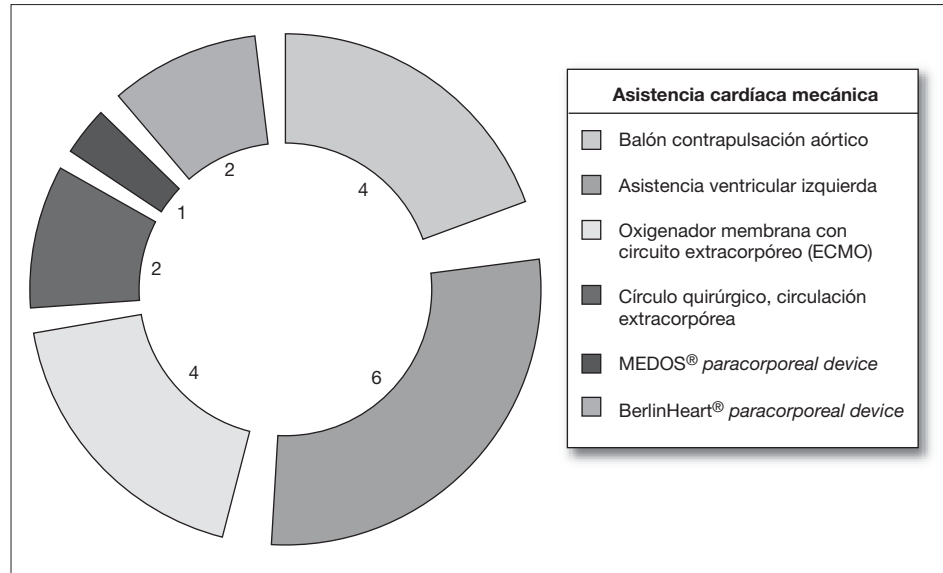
2

4

1

2

4

6

Asistencia cardíaca mecánica

Balón contrapulsación aórtico

Asistencia ventricular izquierda

Oxigenador membrana con circuito extracorpóreo (ECMO)

Círculo quirúrgico, circulación extracorpórea

MEDOS® *paracorporeal device*

BerlinHeart® *paracorporeal device*